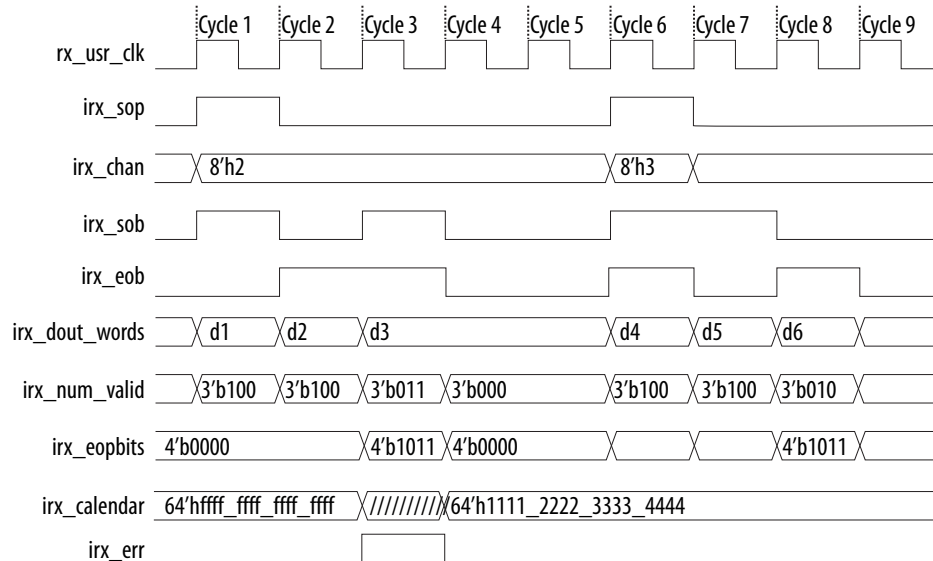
Cycle 1 Cycle 2 Cycle 3 Cycle 4 Cycle 5 Cycle 6 Cycle 7 Cycle 8 Cycle 9

rx_usr_clk

irx_sop

irx_chan 8'h2 8'h3

irx_sob

irx_eob

irx_dout_words d1 d2 d3 d4 d5 d6

irx_num_valid 3'b100 3'b100 3'b011 3'b000 3'b100 3'b100 3'b010

irx_eopbits 4'b0000 4'b1011 4'b0000 4'b1011

irx_calendar 64'hffff_ffff_ffff_ffff ////////// 64'h1111_2222_3333_4444

irx_err